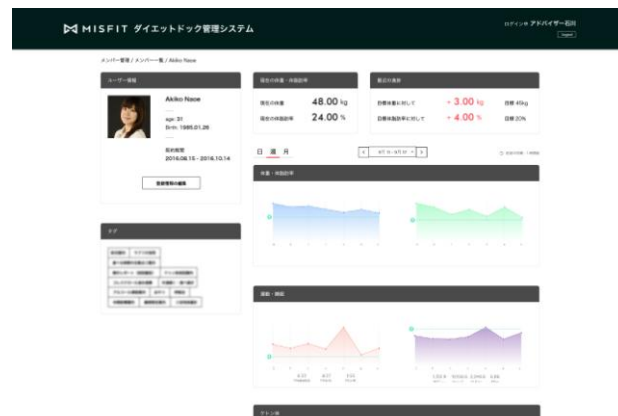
MISFIT ダイエットドック管理システム

ログイン中 アドバイザー石川

logout

メンバー管理 / メンバー一覧 / Akiko Naoe

ユーザー情報

Akiko Naoe

age: 31

Brth: 1985.01.26

契約期間

2016.08.15 - 2016.10.14

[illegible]

現在の体重・体脂肪率

現在の体重 48.00 kg

現在の体脂肪率 24.00 %

目標の進捗

目標体重に対して + 3.00 kg 目標 45kg

目標体脂肪率に対して + 4.00 % 目標 20%

日 週 月

タグ

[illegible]

体重・体脂肪率

運動・睡眠

アドバイス